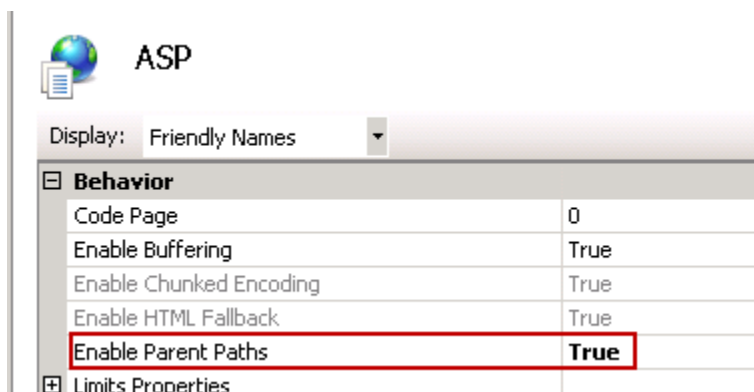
ASP

Display: Friendly Names

⊟ Behavior

| | |
|---|---|
| Code Page | 0 |
| Enable Buffering | True |
| Enable Chunked Encoding | True |
| Enable HTML Fallback | True |
| Enable Parent Paths | True |

⊞ Limits Properties